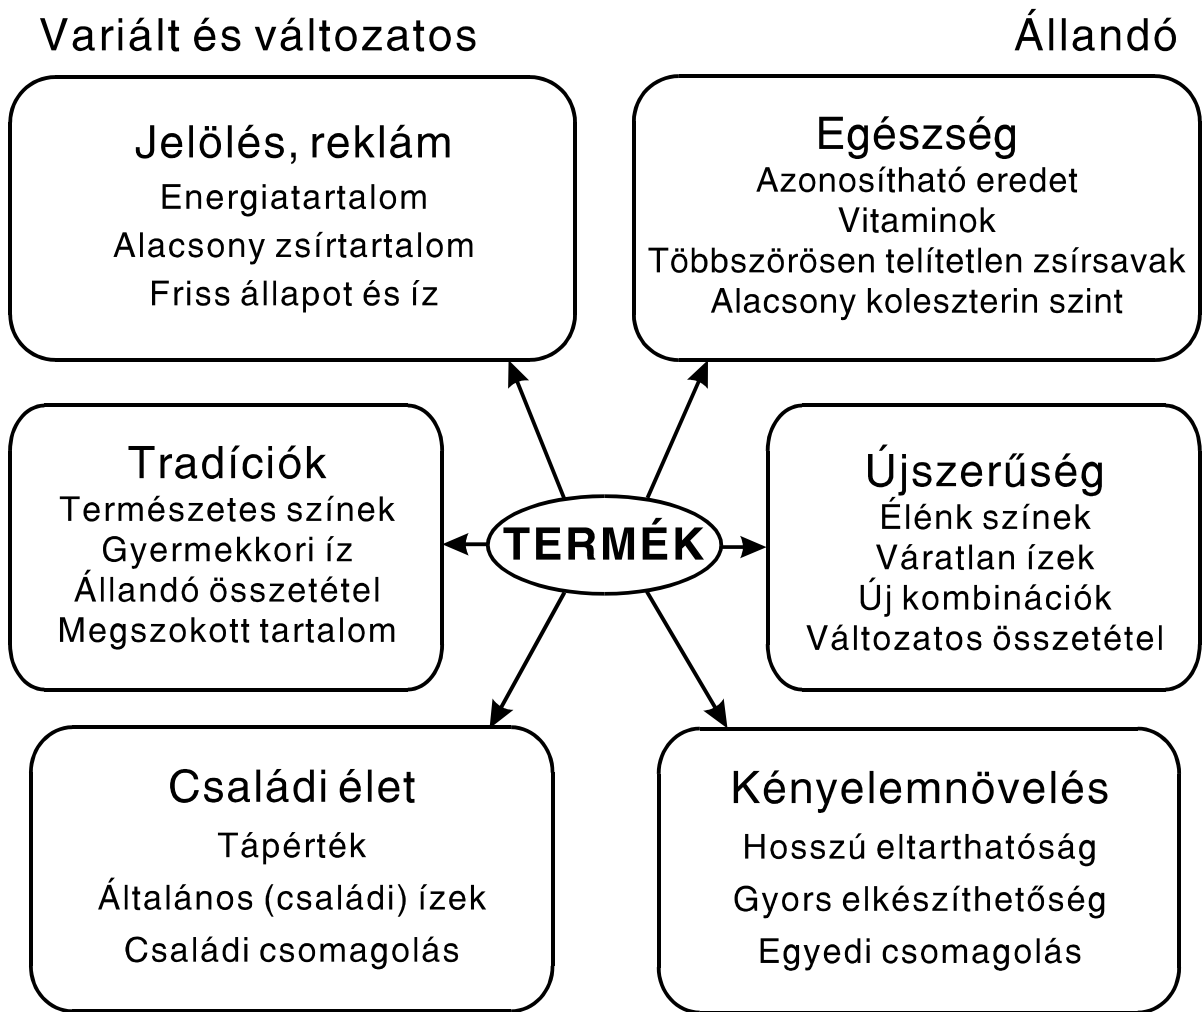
Variált és változatos

Állandó

Jelölés, reklám
Energiatartalom
Alacsony zsírtartalom
Friss állapot és íz

Egészség
Azonosítható eredet
Vitaminok
Többszörösen telítetlen zsírsavak
Alacsony koleszterin szint

Tradíciók
Természetes színek
Gyermekkori íz
Állandó összetétel
Megszokott tartalom

TERMÉK

Újszerűség
Élénk színek
Váratlan ízek
Új kombinációk
Változatos összetétel

Családi élet
Tápérték
Általános (családi) ízek
Családi csomagolás

Kényelemnövelés
Hosszú eltarthatóság
Gyors elkészíthetőség
Egyedi csomagolás